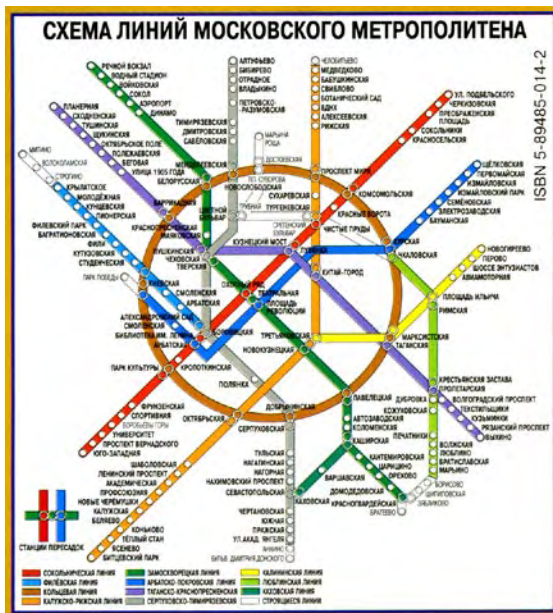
СХЕМА ЛИНИЙ МОСКОВСКОГО МЕТРОПОЛИТЕНА

ISBN 5-89485-014-2

РЕЧНОЙ ВОКЗАЛ
ВОДНЫЙ СТАДИОН
ВОЙКОВСКАЯ
СОКОЛ
АЭРОПОРТ
ДИНАМО
БЕЛОРУССКАЯ
МАЯКОВСКАЯ
ТВЕРСКАЯ
ТЕАТРАЛЬНАЯ
НОВОКУЗНЕЦКАЯ
ПАВЕЛЕЦКАЯ
АВТОЗАВОДСКАЯ
КОЛОМЕНСКАЯ
КАШИРСКАЯ
КАНТЕМИРОВСКАЯ
ЦАРИЦЫНО
ОРЕХОВО
ДОМОДЕДОВСКАЯ
КРАСНОГВАРДЕЙСКАЯ

АЛТУФЬЕВО
БИБИРЕВО
ОТРАДНОЕ
ВЛАДЫКИНО
ПЕТРОВСКО-РАЗУМОВСКАЯ
ТИМИРЯЗЕВСКАЯ
ДМИТРОВСКАЯ
САВЁЛОВСКАЯ
МЕНДЕЛЕЕВСКАЯ
НОВОСЛОБОДСКАЯ
ЦВЕТНОЙ БУЛЬВАР
ЧЕХОВСКАЯ
БОРОВИЦКАЯ
ПОЛЯНКА
СЕРПУХОВСКАЯ
ТУЛЬСКАЯ
НАГАТИНСКАЯ
НАГОРНАЯ
НАХИМОВСКИЙ ПРОСПЕКТ
СЕВАСТОПОЛЬСКАЯ
ЧЕРТАНОВСКАЯ
ЮЖНАЯ
ПРАЖСКАЯ
УЛ. АКАД. ЯНГЕЛЯ
АННИНО
БУЛЬВ. ДМИТРИЯ ДОНСКОГО

МАРЬИНА РОЩА
ДОСТОЕВСКАЯ
ТРУБНАЯ
СРЕТЕНСКИЙ БУЛЬВАР

МЕДВЕДКОВО
БАБУШКИНСКАЯ
СВИБЛОВО
БОТАНИЧЕСКИЙ САД
ВДНХ
АЛЕКСЕЕВСКАЯ
РИЖСКАЯ
ПРОСПЕКТ МИРА
СУХАРЕВСКАЯ
ТУРГЕНЕВСКАЯ
КИТАЙ-ГОРОД
ТРЕТЬЯКОВСКАЯ
ОКТЯБРЬСКАЯ
ШАБОЛОВСКАЯ
ЛЕНИНСКИЙ ПРОСПЕКТ
АКАДЕМИЧЕСКАЯ
ПРОФСОЮЗНАЯ
НОВЫЕ ЧЕРЁМУШКИ
КАЛУЖСКАЯ
БЕЛЯЕВО
КОНЬКОВО
ТЁПЛЫЙ СТАН
ЯСЕНЕВО
БИТЦЕВСКИЙ ПАРК

УЛ. ПОДБЕЛЬСКОГО
ЧЕРКИЗОВСКАЯ
ПРЕОБРАЖЕНСКАЯ ПЛОЩАДЬ
СОКОЛЬНИКИ
КРАСНОСЕЛЬСКАЯ
КОМСОМОЛЬСКАЯ
КРАСНЫЕ ВОРОТА
ЧИСТЫЕ ПРУДЫ
ЛУБЯНКА
ОХОТНЫЙ РЯД
БИБЛИОТЕКА ИМ. ЛЕНИНА
КРОПОТКИНСКАЯ
ПАРК КУЛЬТУРЫ
ФРУНЗЕНСКАЯ
СПОРТИВНАЯ
ВОРОБЬЁВЫ ГОРЫ
УНИВЕРСИТЕТ
ПРОСПЕКТ ВЕРНАДСКОГО
ЮГО-ЗАПАДНАЯ

ЩЁЛКОВСКАЯ
ПЕРВОМАЙСКАЯ
ИЗМАЙЛОВСКАЯ
ИЗМАЙЛОВСКИЙ ПАРК
СЕМЁНОВСКАЯ
ЭЛЕКТРОЗАВОДСКАЯ
БАУМАНСКАЯ
КУРСКАЯ
ЧКАЛОВСКАЯ
ПЛОЩАДЬ РЕВОЛЮЦИИ
АРБАТСКАЯ
СМОЛЕНСКАЯ
КИЕВСКАЯ
ПАРК ПОБЕДЫ
СТУДЕНЧЕСКАЯ
КУТУЗОВСКАЯ
ФИЛИ
БАГРАТИОНОВСКАЯ
ФИЛЁВСКИЙ ПАРК
ПИОНЕРСКАЯ
МОЛОДЁЖНАЯ
КРЫЛАТСКОЕ
СТРОГИНО
ВОЛОКОЛАМСКАЯ
МИТИНО
АЛЕКСАНДРОВСКИЙ САД

ПЛАНЕРНАЯ
СХОДНЕНСКАЯ
ТУШИНСКАЯ
ЩУКИНСКАЯ
ОКТЯБРЬСКОЕ ПОЛЕ
ПОЛЕЖАЕВСКАЯ
БЕГОВАЯ
УЛИЦА 1905 ГОДА
БАРРИКАДНАЯ
ПУШКИНСКАЯ
КУЗНЕЦКИЙ МОСТ
ТАГАНСКАЯ
ПРОЛЕТАРСКАЯ
ВОЛГОГРАДСКИЙ ПРОСПЕКТ
ТЕКСТИЛЬЩИКИ
КУЗЬМИНКИ
РЯЗАНСКИЙ ПРОСПЕКТ
ВЫХИНО

НОВОГИРЕЕВО
ПЕРОВО
ШОССЕ ЭНТУЗИАСТОВ
АВИАМОТОРНАЯ
ПЛОЩАДЬ ИЛЬИЧА
МАРКСИСТСКАЯ

РИМСКАЯ
КРЕСТЬЯНСКАЯ ЗАСТАВА
ДУБРОВКА
КОЖУХОВСКАЯ
ПЕЧАТНИКИ
ВОЛЖСКАЯ
ЛЮБЛИНО
БРАТИСЛАВСКАЯ
МАРЬИНО
БОРИСОВО
ШИПИЛОВСКАЯ
ЗЯБЛИКОВО

КРАСНОПРЕСНЕНСКАЯ
ДОБРЫНИНСКАЯ
ВАРШАВСКАЯ
КАХОВСКАЯ
БРАТЕЕВО
ЛЕНИНСКИЙ ПРОСПЕКТ

СТАНЦИИ ПЕРЕСАДОК

СОКОЛЬНИЧЕСКАЯ ЛИНИЯ
ФИЛЁВСКАЯ ЛИНИЯ
КОЛЬЦЕВАЯ ЛИНИЯ
КАЛУЖСКО-РИЖСКАЯ ЛИНИЯ
ЗАМОСКВОРЕЦКАЯ ЛИНИЯ
АРБАТСКО-ПОКРОВСКАЯ ЛИНИЯ
ТАГАНСКО-КРАСНОПРЕСНЕНСКАЯ ЛИНИЯ
СЕРПУХОВСКО-ТИМИРЯЗЕВСКАЯ ЛИНИЯ
КАЛИНИНСКАЯ ЛИНИЯ
ЛЮБЛИНСКАЯ ЛИНИЯ
КАХОВСКАЯ ЛИНИЯ
СТРОЯЩИЕСЯ ЛИНИИ